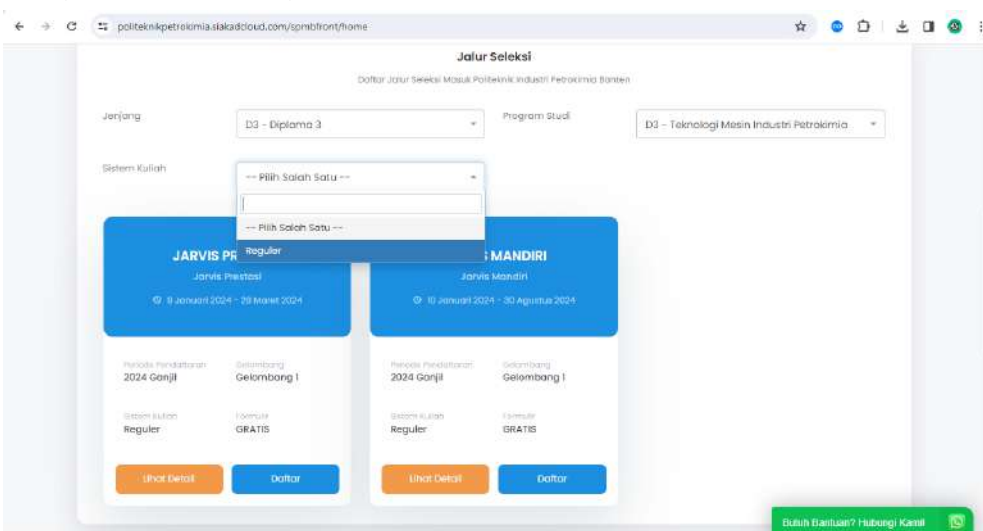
politeknikpetrokimia.siakadcloud.com/spmbfront/home

Jalur Seleksi

Daftar Jalur Seleksi Masuk Politeknik Industri Petrokimia Banten

Jenjang
D3 - Diploma 3

Program Studi
D3 - Teknologi Mesin Industri Petrokimia

Sistem Kuliah
-- Pilih Salah Satu --

-- Pilih Salah Satu --
Reguler

JARVIS PR
Jarvis Prestasi
9 Januari 2024 - 29 Maret 2024

Periode Pendaftaran
2024 Ganjil
Gelombang
Gelombang 1
Sistem Kuliah
Reguler
Formulir
GRATIS

Lihat Detail
Daftar

MANDIRI
Jarvis Mandiri
10 Januari 2024 - 30 Agustus 2024

Periode Pendaftaran
2024 Ganjil
Gelombang
Gelombang 1
Sistem Kuliah
Reguler
Formulir
GRATIS

Lihat Detail
Daftar

Butuh Bantuan? Hubungi Kami